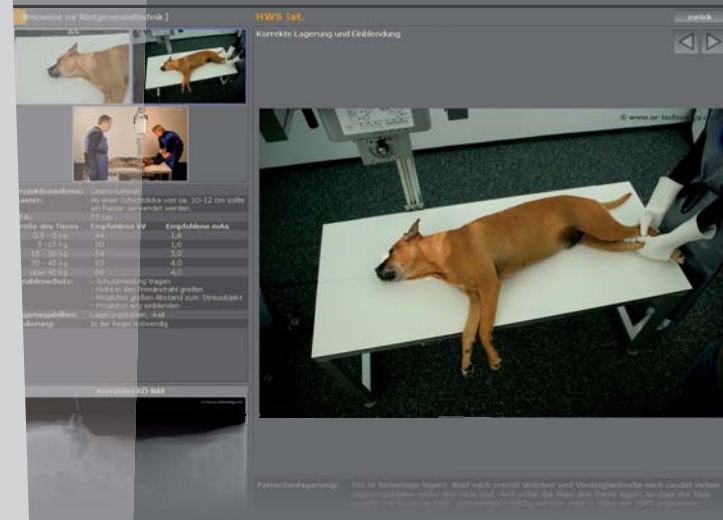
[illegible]hinweise zur Röntgeneinstelltechnik ]

HWS lat.

zurück

Korrekte Lagerung und Einblendung

© www.xr-tech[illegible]

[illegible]rojektionsebene: Latero-Lateral
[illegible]aster: Ab einer Schichtdicke von ca. 10-12 cm sollte ein Raster verwendet werden
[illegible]FA: 75 cm
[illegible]röße des Tieres | Empfohlene kV | Empfohlene mAs

| | | |
|---|---|---|
| 0,5 - 5 kg | 44 | 1,6 |
| 5 - 15 kg | 50 | 1,6 |
| 15 - 30 kg | 54 | 3,0 |
| 30 - 45 kg | 60 | 4,0 |
| über 45 kg | 66 | 4,0 |

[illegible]rahlenschutz: - Schutzkleidung tragen
- Nicht in den Primärstrahl greifen
- Möglichst großen Abstand zum Streuobjekt
- Möglichst eng einblenden
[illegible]agerungshilfen: Lagerungskissen, -keil
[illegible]dierung: In der Regel notwendig

Korrektes RÖ-Bild

Patientenlagerung: Tier in Seitenlage lagern. Kopf nach cranial strecken und Vordergliedmaße nach caudal ziehen. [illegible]